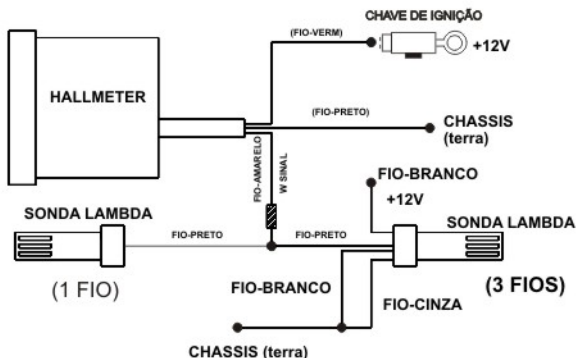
CHAVE DE IGNIÇÃO
(FIO-VERM)
+12V
HALLMETER
(FIO-PRETO)
CHASSIS
(terra)
FIO-AMARELO
W SINAL
FIO-BRANCO
+12V
SONDA LAMBDA
FIO-PRETO
FIO-PRETO
SONDA LAMBDA
(1 FIO)
FIO-BRANCO
(3 FIOS)
FIO-CINZA
CHASSIS (terra)